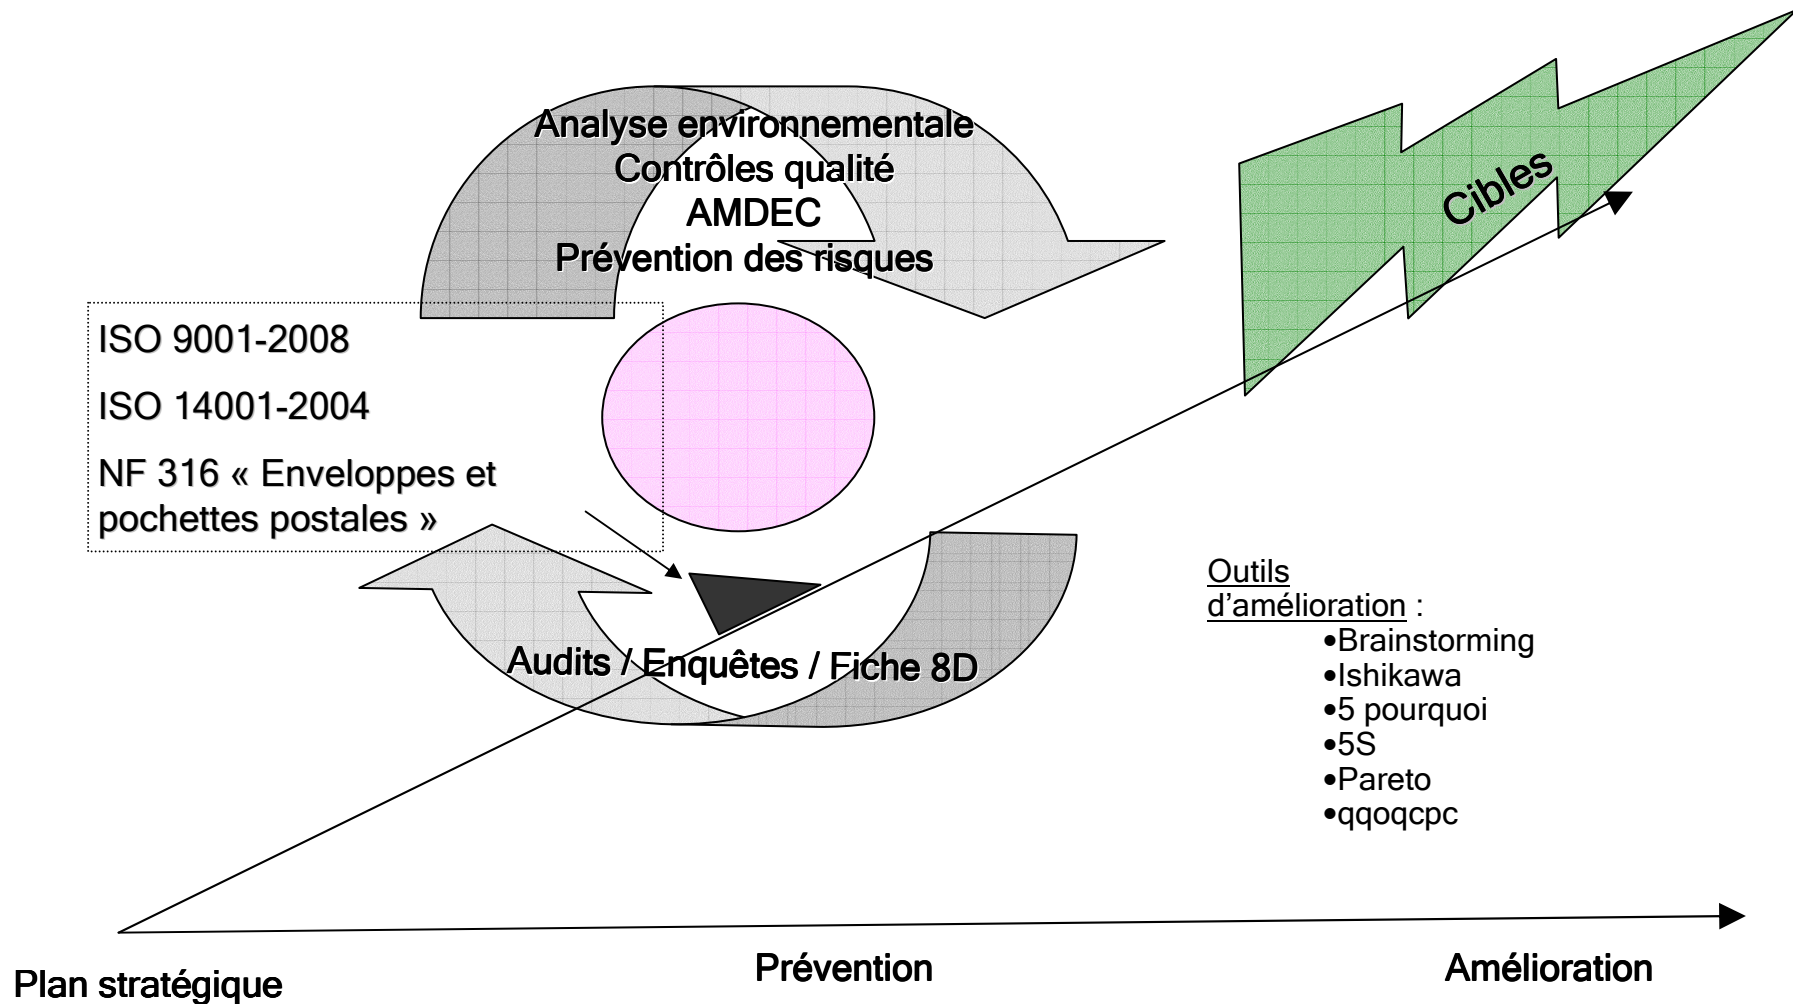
Analyse environnementale
Contrôles qualité
AMDEC
Prévention des risques

Cibles

ISO 9001-2008

ISO 14001-2004

NF 316 « Enveloppes et pochettes postales »

Audits / Enquêtes / Fiche 8D

Outils d'amélioration :
•Brainstorming
•Ishikawa
•5 pourquoi
•5S
•Pareto
•qqoqcpc

Plan stratégique

Prévention

Amélioration